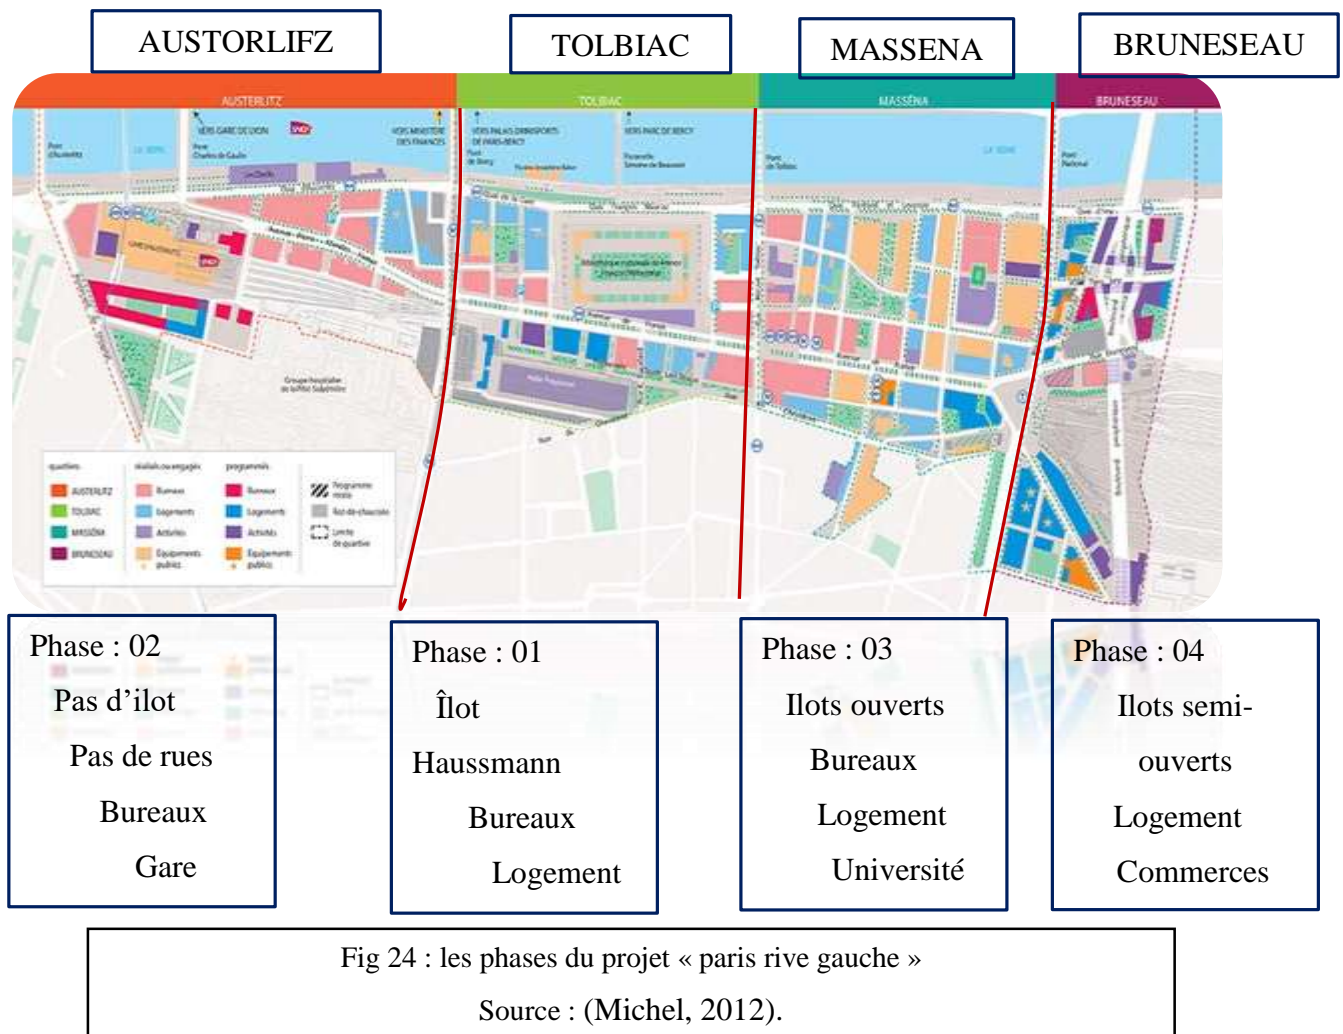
AUSTORLIFZ

TOLBIAC

MASSENA

BRUNESEAU

AUSTERLITZ

TOLBIAC

MASSÉNA

BRUNESEAU

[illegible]

Phase : 02
Pas d'ilot
Pas de rues
Bureaux
Gare

Phase : 01
Îlot
Haussmann
Bureaux
Logement

Phase : 03
Ilots ouverts
Bureaux
Logement
Université

Phase : 04
Ilots semi-ouverts
Logement
Commerces

Fig 24 : les phases du projet « paris rive gauche »

Source : (Michel, 2012).